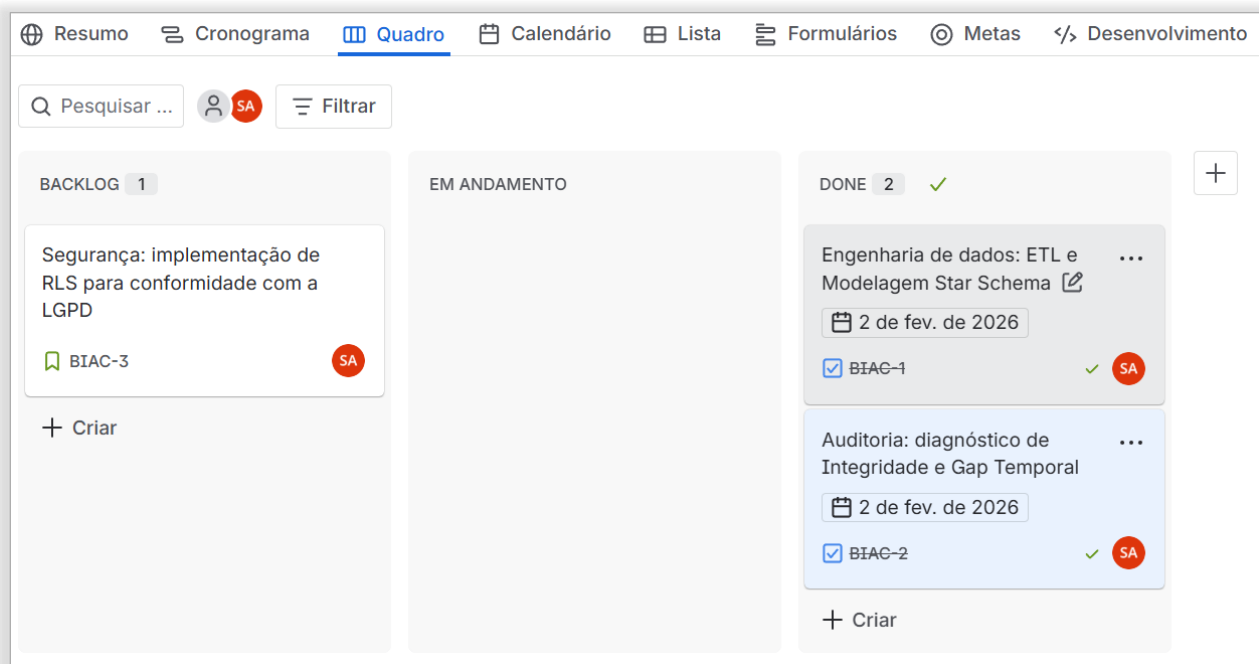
Resumo Cronograma Quadro Calendário Lista Formulários Metas Desenvolvimento

Pesquisar ... SA Filtrar

BACKLOG 1

Segurança: implementação de RLS para conformidade com a LGPD

BIAC-3 SA

+ Criar

EM ANDAMENTO

DONE 2

Engenharia de dados: ETL e Modelagem Star Schema

2 de fev. de 2026

BIAC-1 SA

Auditoria: diagnóstico de Integridade e Gap Temporal

2 de fev. de 2026

BIAC-2 SA

+ Criar

+